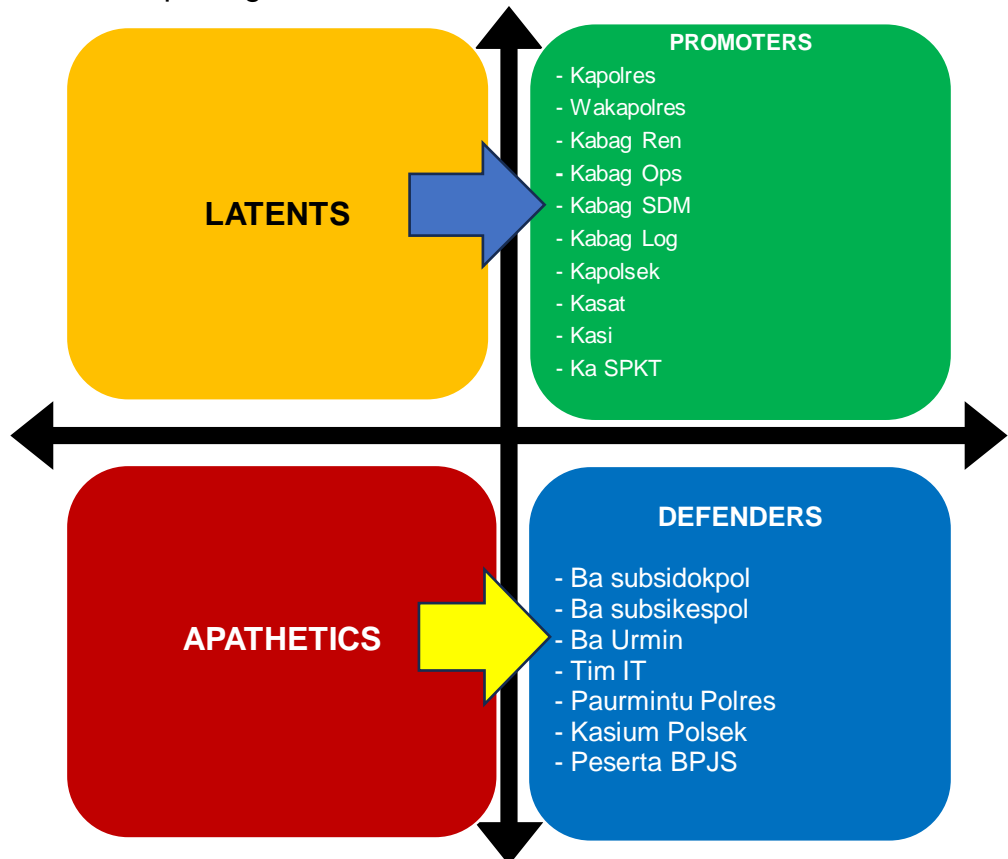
LATENTS

PROMOTERS
- Kapolres
- Wakapolres
- Kabag Ren
- Kabag Ops
- Kabag SDM
- Kabag Log
- Kapolsek
- Kasat
- Kasi
- Ka SPKT

APATHETICS

DEFENDERS
- Ba subsidokpol
- Ba subsikespol
- Ba Urmin
- Tim IT
- Paurmintu Polres
- Kasium Polsek
- Peserta BPJS